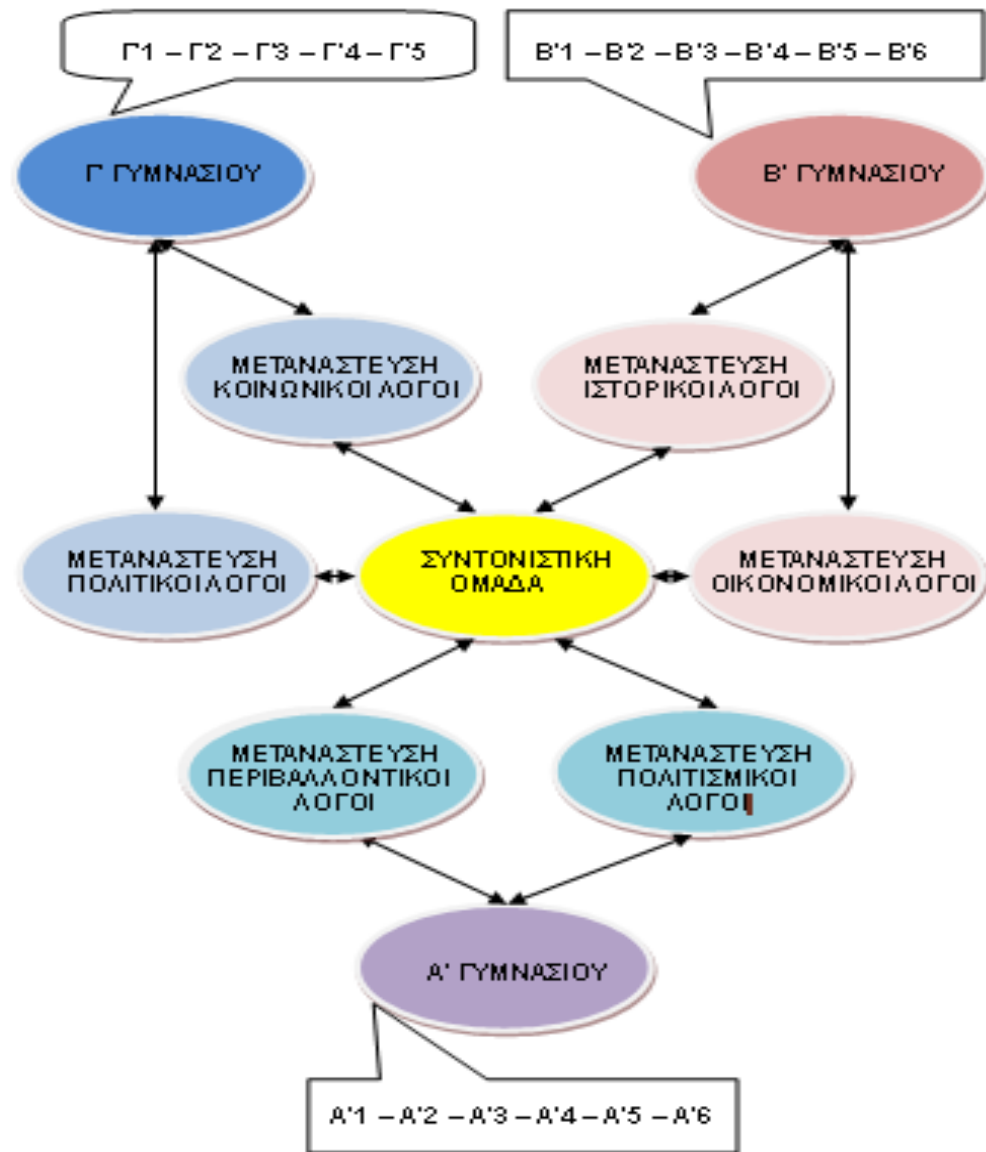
Γ'1 – Γ'2 – Γ'3 – Γ'4 – Γ'5

Β'1 – Β'2 – Β'3 – Β'4 – Β'5 – Β'6

Γ' ΓΥΜΝΑΣΙΟΥ

Β' ΓΥΜΝΑΣΙΟΥ

ΜΕΤΑΝΑΣΤΕΥΣΗ ΚΟΙΝΩΝΙΚΟΙ ΛΟΓΟΙ

ΜΕΤΑΝΑΣΤΕΥΣΗ ΙΣΤΟΡΙΚΟΙ ΛΟΓΟΙ

ΜΕΤΑΝΑΣΤΕΥΣΗ ΠΟΛΙΤΙΚΟΙ ΛΟΓΟΙ

ΣΥΝΤΟΝΙΣΤΙΚΗ ΟΜΑΔΑ

ΜΕΤΑΝΑΣΤΕΥΣΗ ΟΙΚΟΝΟΜΙΚΟΙ ΛΟΓΟΙ

ΜΕΤΑΝΑΣΤΕΥΣΗ ΠΕΡΙΒΑΛΛΟΝΤΙΚΟΙ ΛΟΓΟΙ

ΜΕΤΑΝΑΣΤΕΥΣΗ ΠΟΛΙΤΙΣΜΙΚΟΙ ΛΟΓΟΙ

Α' ΓΥΜΝΑΣΙΟΥ

Α'1 – Α'2 – Α'3 – Α'4 – Α'5 – Α'6